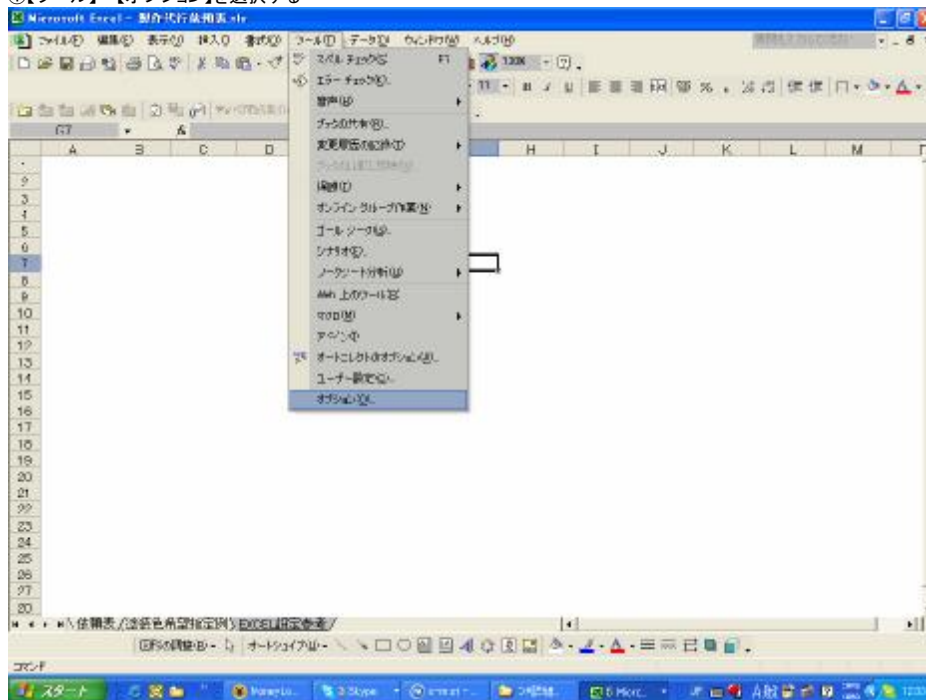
③【ツール】→【オプション】を選択する

Microsoft Excel - 製作代行依頼表.xls

ファイル(F) 編集(E) 表示(V) 挿入(I) 書式(O) ツール(T) データ(D) ウィンドウ(W) ヘルプ(H)

G7

A B C D H I J K L M

スペル チェック(S)... F7
エラー チェック(K)...
音声(H)
ブックの共有(B)...
変更履歴の記録(T)
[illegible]
保護(P)
オンライン グループ作業(N)
ゴール シーク(G)...
シナリオ(E)...
ワークシート分析(U)
Web 上のツール(S)...
マクロ(M)
アドイン(I)...
オートコレクトのオプション(A)...
ユーザー設定(C)...
オプション(O)...

1 2 3 4 5 6 7 8 9 10 11 12 13 14 15 16 17 18 19 20 21 22 23 24 25 26 27 28

依頼表 / 塗装色希望指定例 / EXCEL設定参考 /

図形の調整(R) オートシェイプ(U)

コマンド

スタート